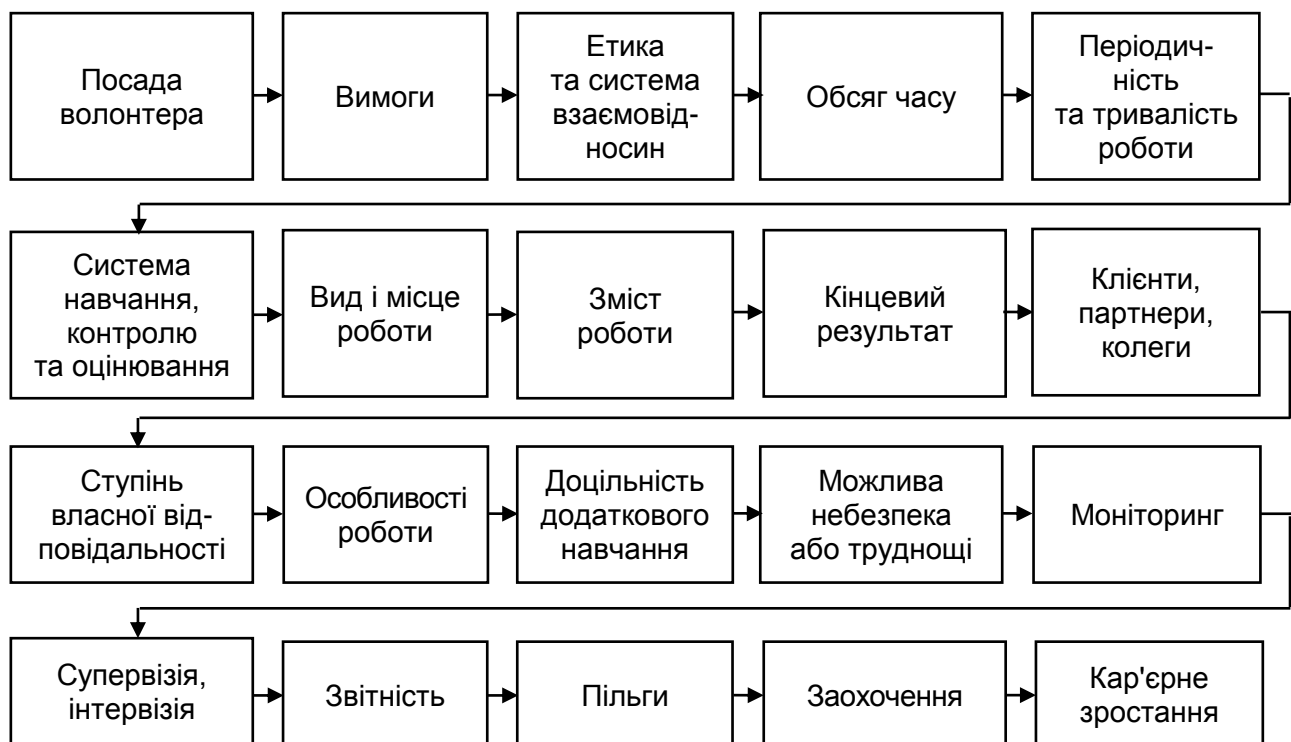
Посада волонтера

Вимоги

Етика та система взаємовідносин

Обсяг часу

Періодичність та тривалість роботи

Система навчання, контролю та оцінювання

Вид і місце роботи

Зміст роботи

Кінцевий результат

Клієнти, партнери, колеги

Ступінь власної відповідальності

Особливості роботи

Доцільність додаткового навчання

Можлива небезпека або труднощі

Моніторинг

Супервізія, інтервізія

Звітність

Пільги

Заохочення

Кар'єрне зростання